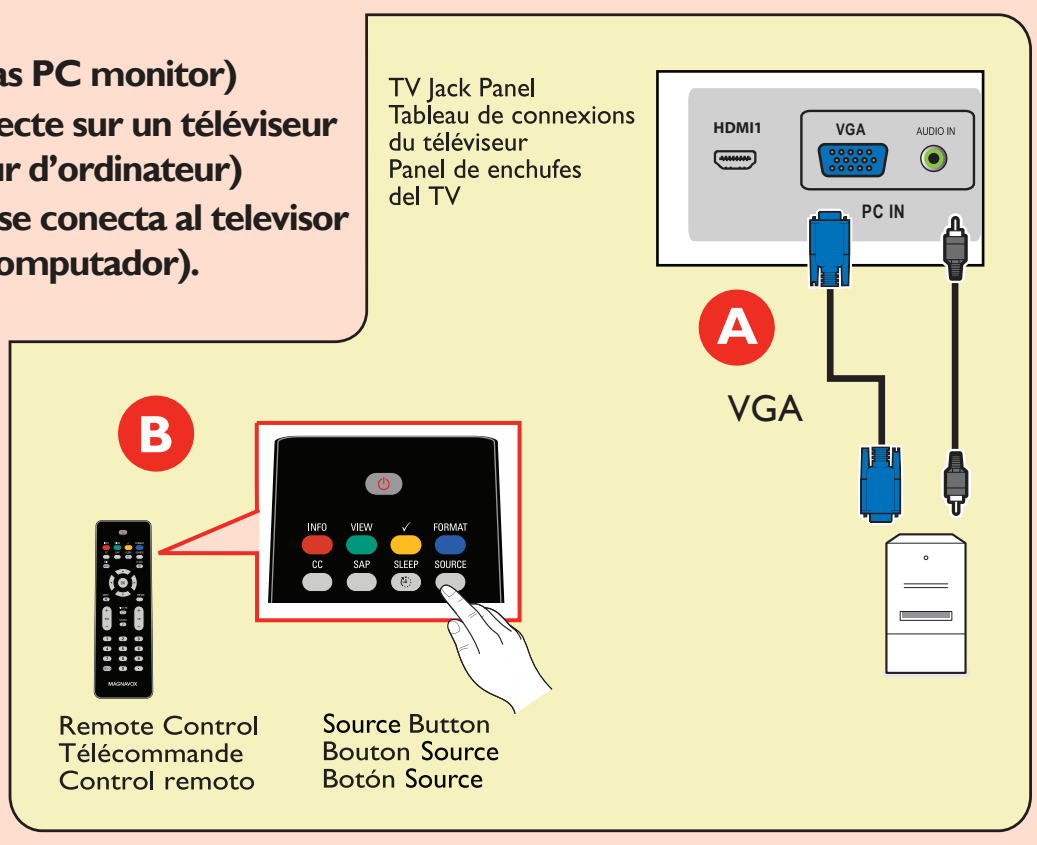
as PC monitor)
ecte sur un téléviseur
ur d'ordinateur)
se conecta al televisor
omputador).

TV Jack Panel
Tableau de connexions du téléviseur
Panel de enchufes del TV

HDMI1
VGA
AUDIO IN
PC IN

A

VGA

B

INFO
VIEW
✓
FORMAT
CC
SAP
SLEEP
SOURCE

MAGNAVOX

Remote Control
Télécommande
Control remoto

Source Button
Bouton Source
Botón Source